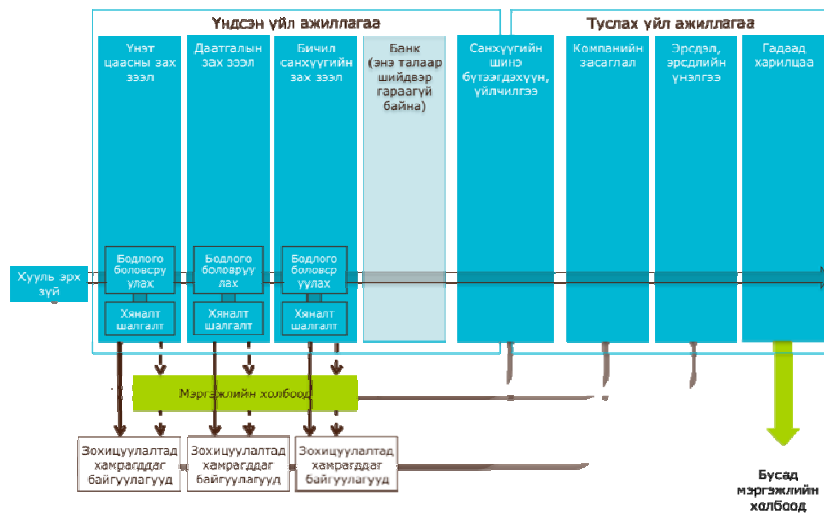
Үндсэн үйл ажиллагаа

Туслах үйл ажиллагаа

Үнэт цаасны зах зээл

Даатгалын зах зээл

Бичил санхүүгийн зах зээл

Банк (энэ талаар шийдвэр гараагүй байна)

Санхүүгийн шинэ бүтээгдэхүүн, үйлчилгээ

Компанийн засаглал

Эрсдэл, эрсдлийн үнэлгээ

Гадаад харилцаа

Хууль эрх зүй

Бодлого боловсру улах

Бодлого боловсруу лах

Бодлого боловсру уулах

Хяналт шалгалт

Хяналт шалгалт

Хяналт шалгалт

Мэргэжлийн холбоод

Зохицуулалтад хамрагддаг байгууллагууд

Зохицуулалтад хамрагддаг байгууллагууд

Зохицуулалтад хамрагддаг байгууллагууд

Бусад мэргэжлийн холбоод